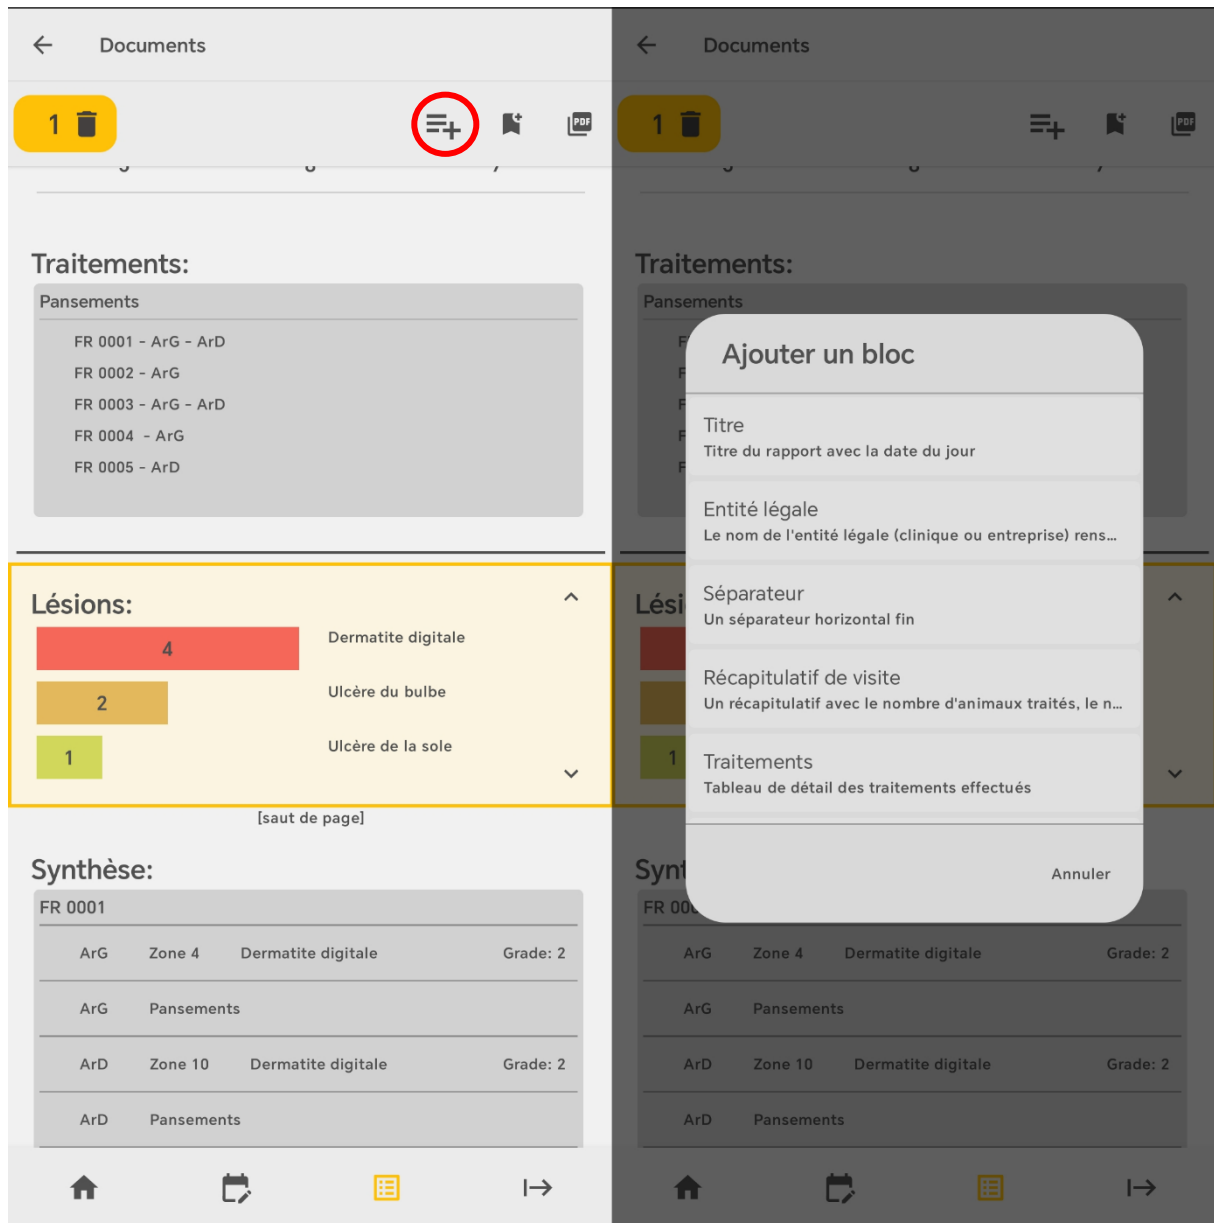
Documents

1

Traitements:

Pansements

FR 0001 - ArG - ArD
FR 0002 - ArG
FR 0003 - ArG - ArD
FR 0004 - ArG
FR 0005 - ArD

Lésions:

4 Dermatite digitale
2 Ulcère du bulbe
1 Ulcère de la sole

[saut de page]

Synthèse:

FR 0001

| ArG | Zone 4 | Dermatite digitale | Grade: 2 |
|---|---|---|---|
| ArG | Pansements | | |
| ArD | Zone 10 | Dermatite digitale | Grade: 2 |
| ArD | Pansements | | |

Documents

1

Traitements:

Pansements

Ajouter un bloc

Titre
Titre du rapport avec la date du jour

Entité légale
Le nom de l'entité légale (clinique ou entreprise) rens...

Séparateur
Un séparateur horizontal fin

Récapitulatif de visite
Un récapitulatif avec le nombre d'animaux traités, le n...

Traitements
Tableau de détail des traitements effectués

Annuler

Lési

1

Synt

FR 00

| ArG | Zone 4 | Dermatite digitale | Grade: 2 |
|---|---|---|---|
| ArG | Pansements | | |
| ArD | Zone 10 | Dermatite digitale | Grade: 2 |
| ArD | Pansements | | |